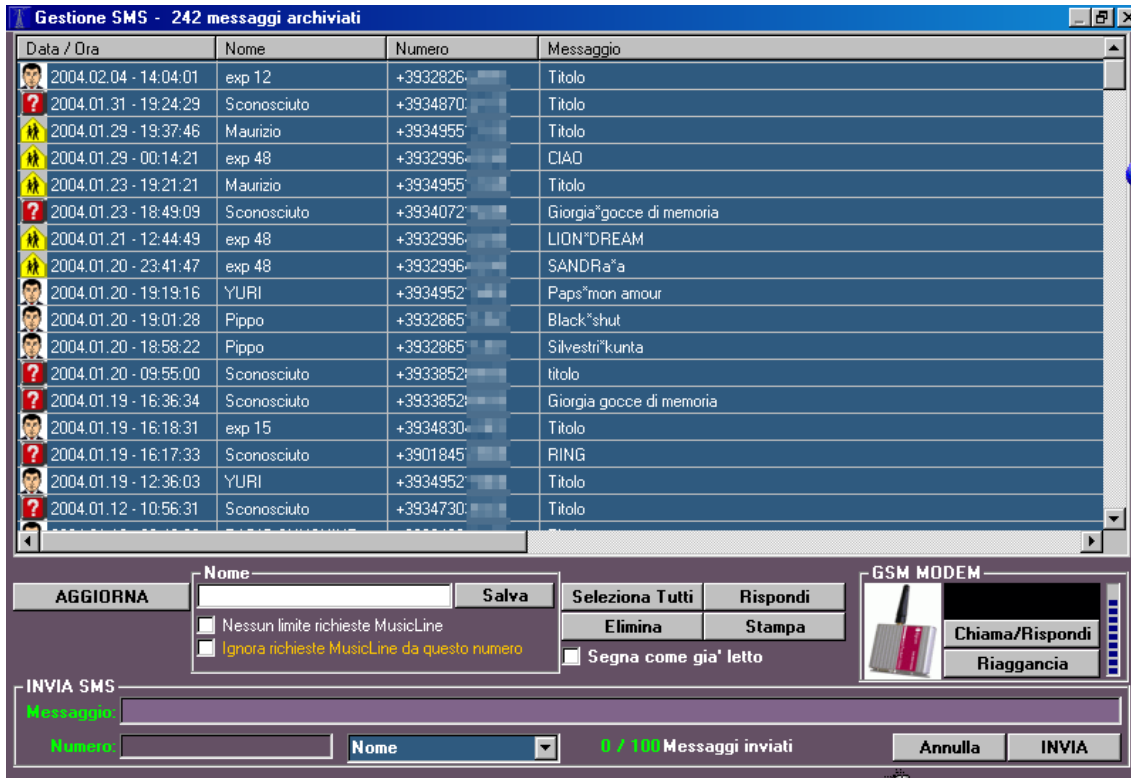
Gestione SMS - 242 messaggi archiviati

| Data / Ora | Nome | Numero | Messaggio |
|---|---|---|---|
| 2004.02.04 - 14:04:01 | exp 12 | +3932826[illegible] | Titolo |
| 2004.01.31 - 19:24:29 | Sconosciuto | +3934870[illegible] | Titolo |
| 2004.01.29 - 19:37:46 | Maurizio | +3934955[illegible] | Titolo |
| 2004.01.29 - 00:14:21 | exp 48 | +3932996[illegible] | CIAO |
| 2004.01.23 - 19:21:21 | Maurizio | +3934955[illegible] | Titolo |
| 2004.01.23 - 18:49:09 | Sconosciuto | +3934072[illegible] | Giorgia*gocce di memoria |
| 2004.01.21 - 12:44:49 | exp 48 | +3932996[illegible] | LION*DREAM |
| 2004.01.20 - 23:41:47 | exp 48 | +3932996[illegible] | SANDRa*a |
| 2004.01.20 - 19:19:16 | YURI | +3934952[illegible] | Paps*mon amour |
| 2004.01.20 - 19:01:28 | Pippo | +3932865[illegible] | Black*shut |
| 2004.01.20 - 18:58:22 | Pippo | +3932865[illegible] | Silvestri*kunta |
| 2004.01.20 - 09:55:00 | Sconosciuto | +3933852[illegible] | titolo |
| 2004.01.19 - 16:36:34 | Sconosciuto | +3933852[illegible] | Giorgia gocce di memoria |
| 2004.01.19 - 16:18:31 | exp 15 | +3934830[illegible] | Titolo |
| 2004.01.19 - 16:17:33 | Sconosciuto | +3901845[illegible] | RING |
| 2004.01.19 - 12:36:03 | YURI | +3934952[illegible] | Titolo |
| 2004.01.12 - 10:56:31 | Sconosciuto | +3934730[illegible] | Titolo |

AGGIORNA

Nome
Salva
Nessun limite richieste MusicLine
Ignora richieste MusicLine da questo numero

Seleziona Tutti
Rispondi
Elimina
Stampa
Segna come gia' letto

GSM MODEM
Chiama/Rispondi
Riaggancia

INVIA SMS
Messaggio:
Numero:
Nome
0 / 100 Messaggi inviati
Annulla
INVIA